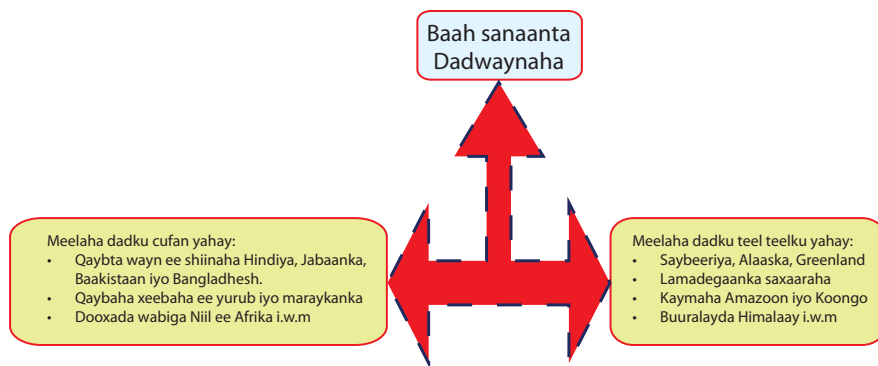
Baah sanaanta Dadwaynaha

Meelaha dadku cufan yahay:
- Qaybta wayn ee shiinaha Hindiya, Jabaanka, Baakistaan iyo Bangladhesh.
- Qaybaha xeebaha ee yurub iyo maraykanka
- Dooxada wabiga Niil ee Afrika i.w.m

Meelaha dadku teel teelku yahay:
- Saybeeriya, Alaaska, Greenland
- Lamadegaanka saxaaraha
- Kaymaha Amazoon iyo Koongo
- Buuralayda Himalaay i.w.m